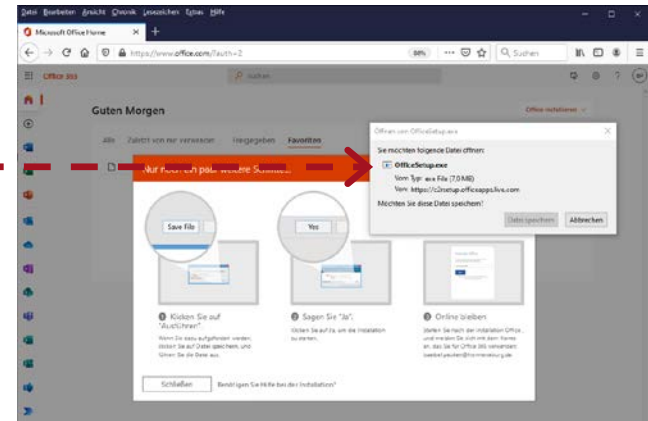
Datei Bearbeiten Ansicht Chronik Lesezeichen Extras Hilfe

Microsoft Office Home

https://www.office.com/?auth=2

80%

Suchen

Office 365

Suchen

Guten Morgen

Office installieren

Alle Zuletzt von mir verwendet Freigegeben Favoriten

Nur noch ein paar weitere Schritte...

Save File

Yes

1 Klicken Sie auf "Ausführen"

Wenn Sie dazu aufgefordert werden, klicken Sie auf Datei speichern, und öffnen Sie die Datei aus.

2 Sagen Sie "Ja".

Klicken Sie auf Ja, um die Installation zu starten.

3 Online bleiben

Starten Sie nach der Installation Office, und melden Sie sich mit dem Konto an, das Sie für Office 365 verwenden: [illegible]

Schließen

Benötigen Sie Hilfe bei der Installation?

Öffnen von OfficeSetup.exe

Sie möchten folgende Datei öffnen:

OfficeSetup.exe

Vom Typ: exe File (7,0 MB)

Von: https://c2rsetup.officeapps.live.com

Möchten Sie diese Datei speichern?

Datei speichern

Abbrechen